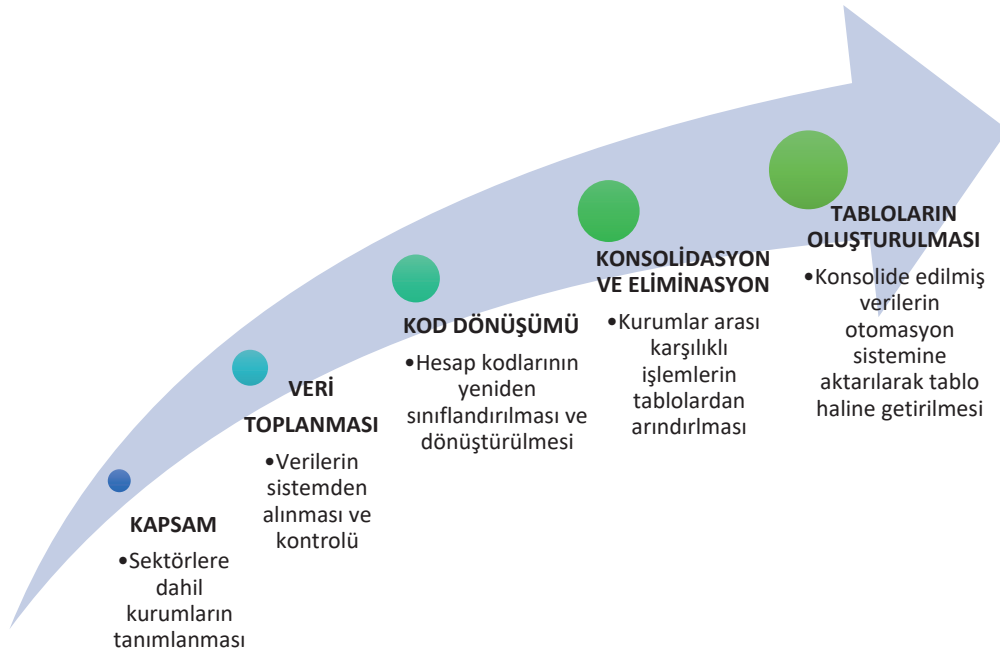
KAPSAM
•Sektörlere dahil kurumların tanımlanması

VERİ TOPLANMASI
•Verilerin sistemden alınması ve kontrolü

KOD DÖNÜŞÜMÜ
•Hesap kodlarının yeniden sınıflandırılması ve dönüştürülmesi

KONSOLİDASYON VE ELİMİNASYON
•Kurumlar arası karşılıklı işlemlerin tablolardan arındırlması

TABLOLARIN OLUŞTURULMASI
•Konsolide edilmiş verilerin otomasyon sistemine aktarılarak tablo haline getirilmesi